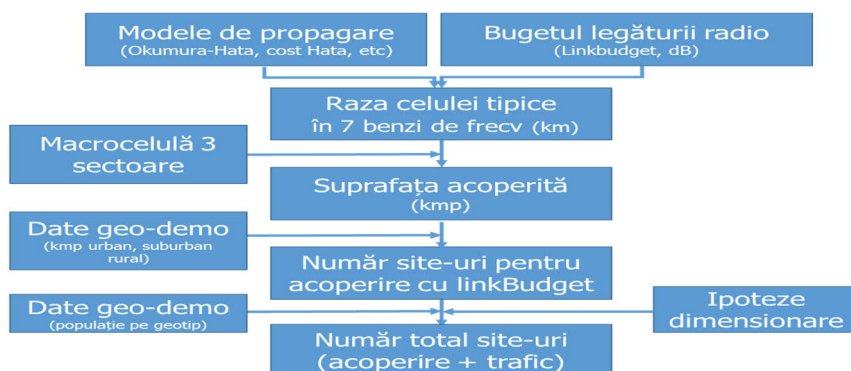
Modele de propagare
(Okumura-Hata, cost Hata, etc)

Bugetul legăturii radio
(Linkbudget, dB)

Raza celulei tipice
în 7 benzi de frecv (km)

Macrocelulă 3 sectoare

Suprafața acoperită
(kmp)

Date geo-demo
(kmp urban, suburban rural)

Număr site-uri pentru acoperire cu linkBudget

Date geo-demo
(populație pe geotip)

Ipoteze dimensionare

Număr total site-uri
(acoperire + trafic)